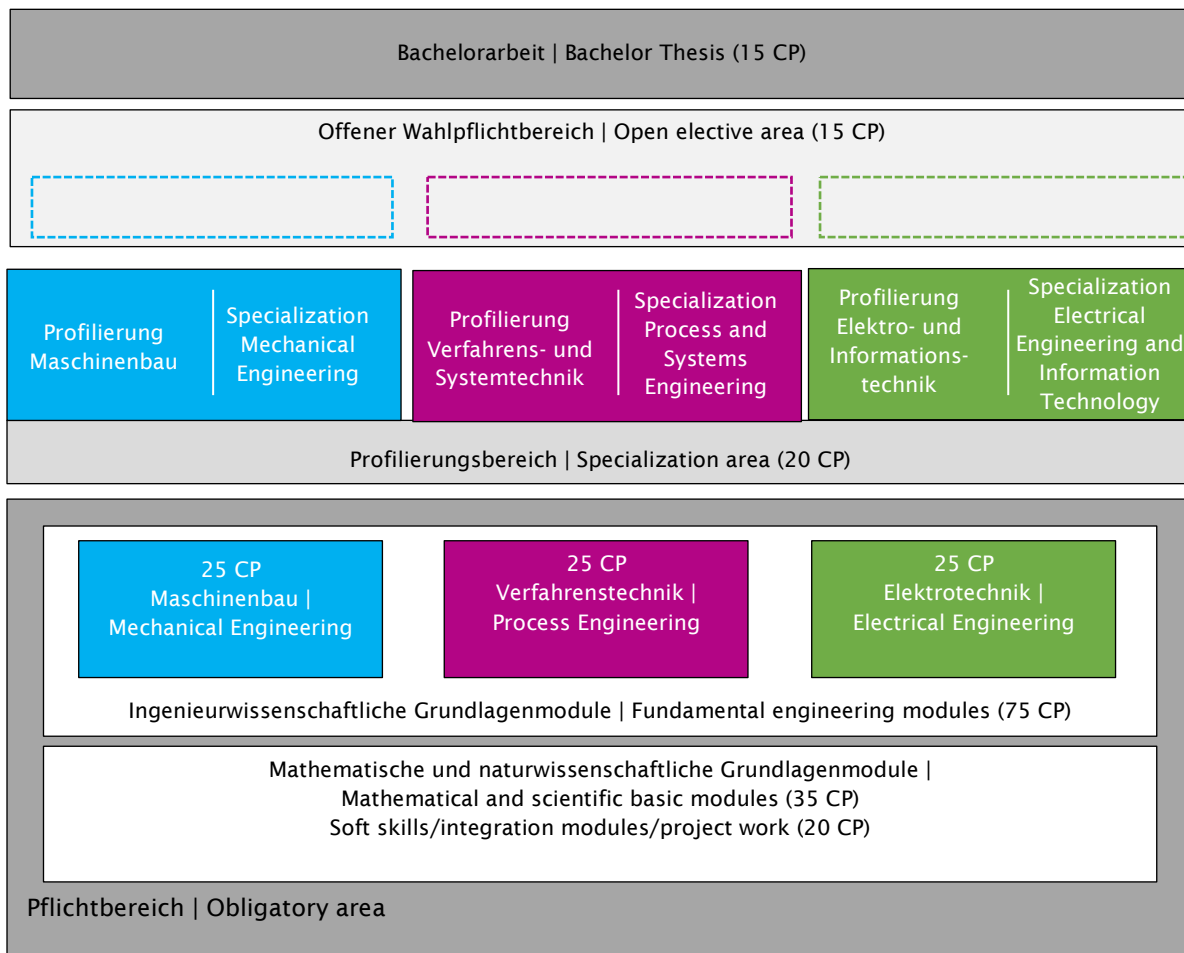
Bachelorarbeit | Bachelor Thesis (15 CP)

Offener Wahlpflichtbereich | Open elective area (15 CP)

Profilierung Maschinenbau

Specialization Mechanical Engineering

Profilierung Verfahrens- und Systemtechnik

Specialization Process and Systems Engineering

Profilierung Elektro- und Informationstechnik

Specialization Electrical Engineering and Information Technology

Profilierungsbereich | Specialization area (20 CP)

25 CP
Maschinenbau |
Mechanical Engineering

25 CP
Verfahrenstechnik |
Process Engineering

25 CP
Elektrotechnik |
Electrical Engineering

Ingenieurwissenschaftliche Grundlagenmodule | Fundamental engineering modules (75 CP)

Mathematische und naturwissenschaftliche Grundlagenmodule |
Mathematical and scientific basic modules (35 CP)
Soft skills/integration modules/project work (20 CP)

Pflichtbereich | Obligatory area